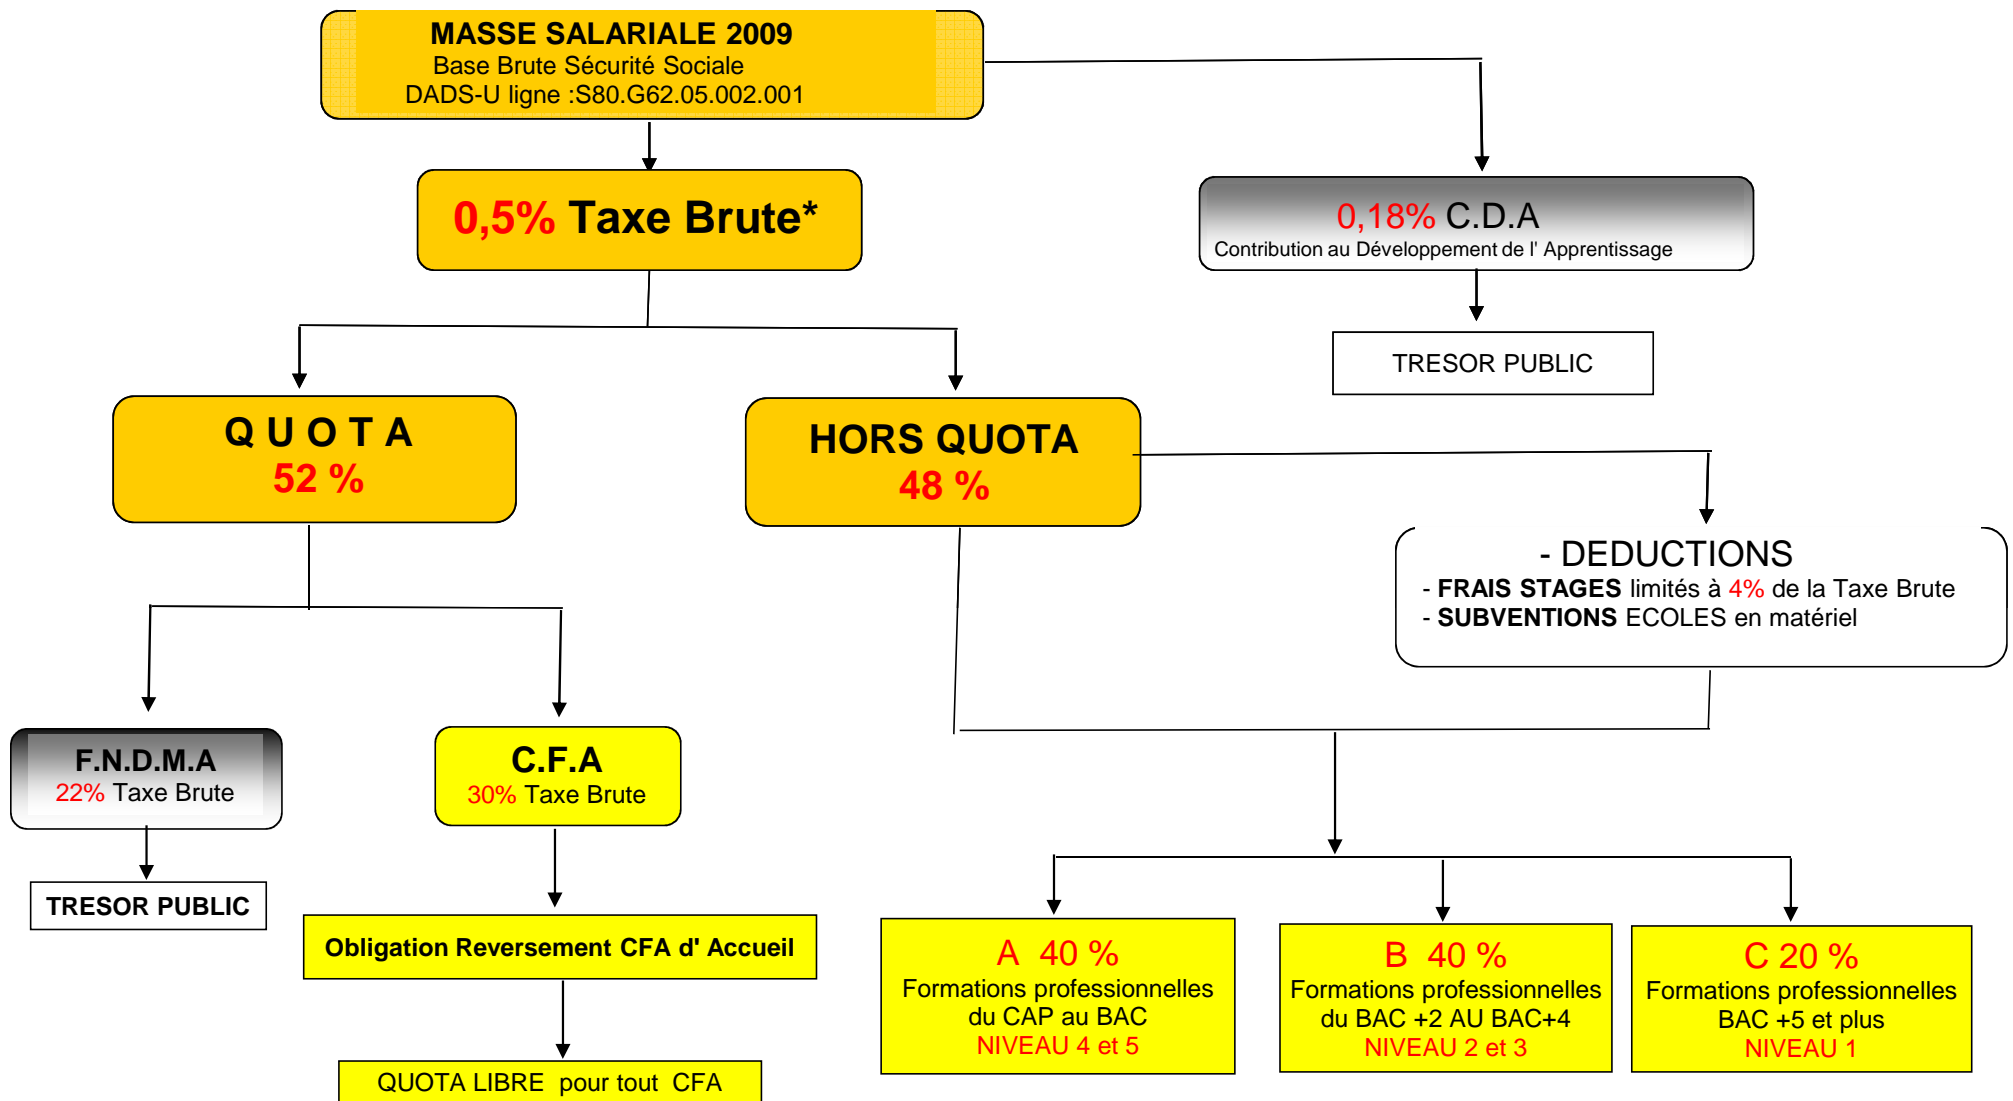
MASSE SALARIALE 2009
Base Brute Sécurité Sociale
DADS-U ligne :S80.G62.05.002.001

0,5% Taxe Brute*

0,18% C.D.A
Contribution au Développement de l' Apprentissage

TRESOR PUBLIC

Q U O T A
52 %

HORS QUOTA
48 %

- DEDUCTIONS
- FRAIS STAGES limités à 4% de la Taxe Brute
- SUBVENTIONS ECOLES en matériel

F.N.D.M.A
22% Taxe Brute

TRESOR PUBLIC

C.F.A
30% Taxe Brute

Obligation Reversement CFA d' Accueil

QUOTA LIBRE pour tout CFA

A 40 %
Formations professionnelles du CAP au BAC
NIVEAU 4 et 5

B 40 %
Formations professionnelles du BAC +2 AU BAC+4
NIVEAU 2 et 3

C 20 %
Formations professionnelles BAC +5 et plus
NIVEAU 1